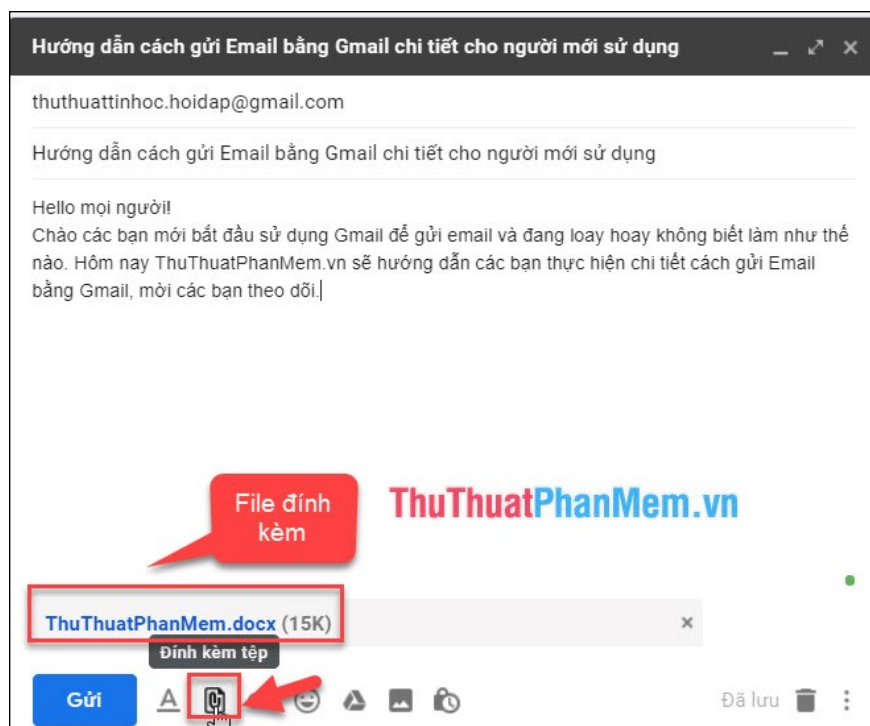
Hướng dẫn cách gửi Email bằng Gmail chi tiết cho người mới sử dụng

thuthuattinhoc.hoidap@gmail.com

Hướng dẫn cách gửi Email bằng Gmail chi tiết cho người mới sử dụng

Hello mọi người!
Chào các bạn mới bắt đầu sử dụng Gmail để gửi email và đang loay hoay không biết làm như thế nào. Hôm nay ThuThuatPhanMem.vn sẽ hướng dẫn các bạn thực hiện chi tiết cách gửi Email bằng Gmail, mời các bạn theo dõi.

File đính kèm

ThuThuatPhanMem.vn

ThuThuatPhanMem.docx (15K)

Đính kèm tệp

Gửi

Đã lưu